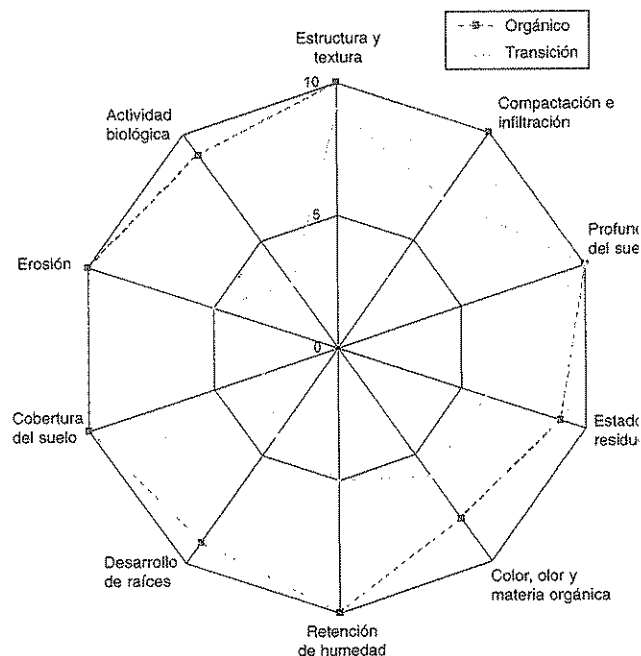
Orgánico
Transición

Estructura y textura
10
5
0
Compactación e infiltración
Profund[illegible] del sue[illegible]
Estado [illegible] residu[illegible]
Color, olor y materia orgánica
Retención de humedad
Desarrollo de raíces
Cobertura del suelo
Erosión
Actividad biológica